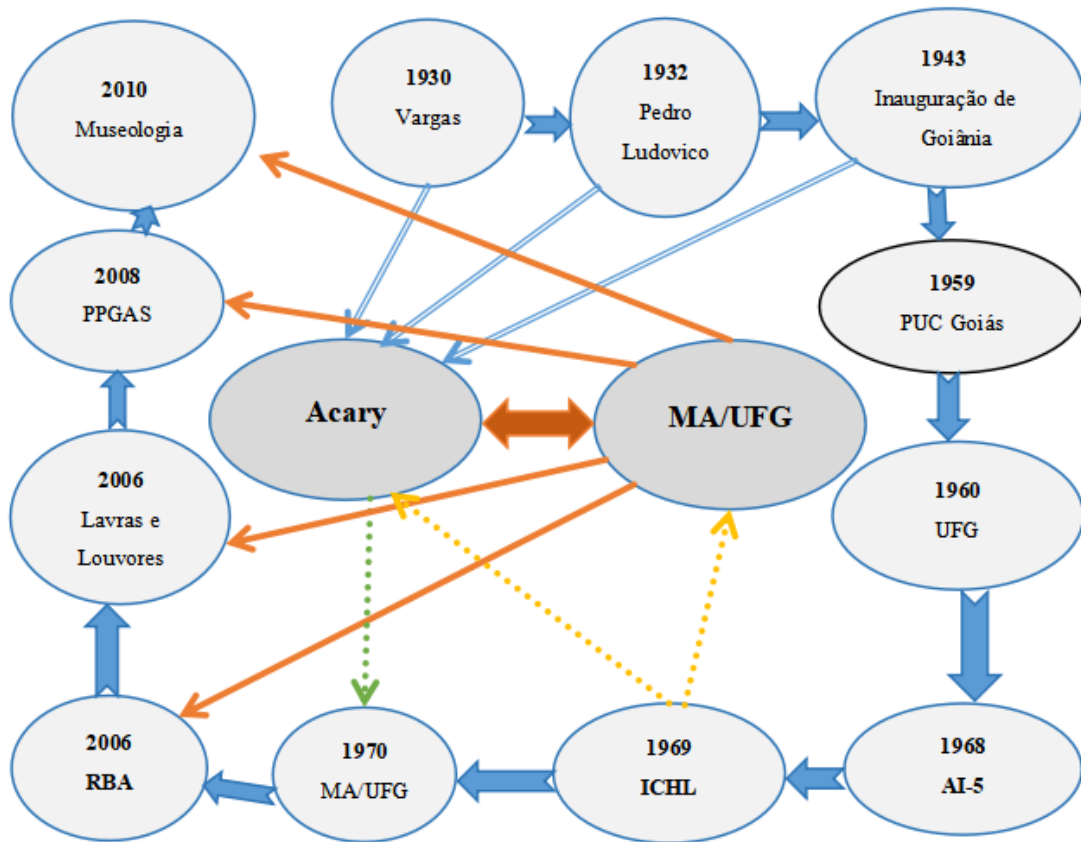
2010
Museologia

1930
Vargas

1932
Pedro
Ludovico

1943
Inauguração de
Goiânia

2008
PPGAS

1959
PUC Goiás

Acary

MA/UFG

2006
Lavras e
Louvores

1960
UFG

2006
RBA

1970
MA/UFG

1969
ICHL

1968
AI-5